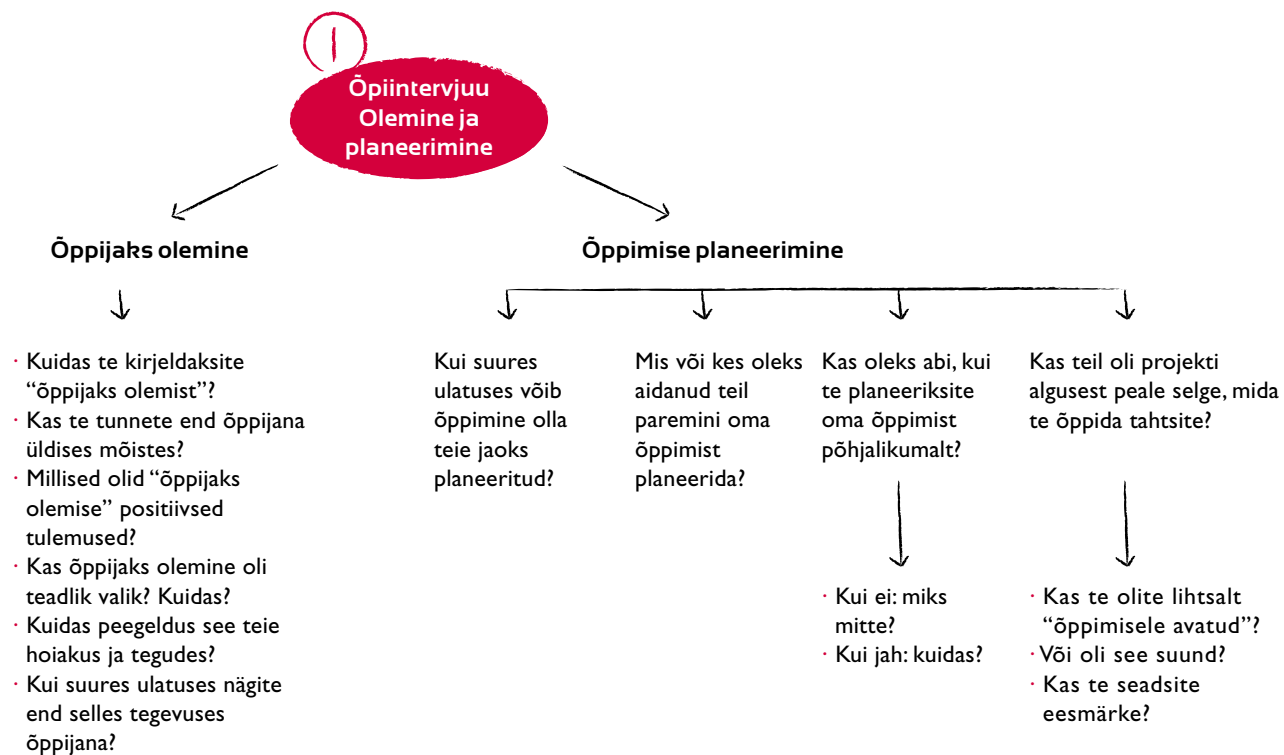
1

Õpiintervjuu
Olemine ja planeerimine

Õppijaks olemine

· Kuidas te kirjeldaksite "õppijaks olemist"?
· Kas te tunnete end õppijana üldises mõistes?
· Millised olid "õppijaks olemise" positiivsed tulemused?
· Kas õppijaks olemine oli teadlik valik? Kuidas?
· Kuidas peegeldus see teie hoiakus ja tegudes?
· Kui suures ulatuses nägite end selles tegevuses õppijana?

Õppimise planeerimine

Kui suures ulatuses võib õppimine olla teie jaoks planeeritud?

Mis või kes oleks aidanud teil paremini oma õppimist planeerida?

Kas oleks abi, kui te planeeriksite oma õppimist põhjalikumalt?

· Kui ei: miks mitte?
· Kui jah: kuidas?

Kas teil oli projekti algusest peale selge, mida te õppida tahtsite?

· Kas te olite lihtsalt "õppimisele avatud"?
· Või oli see suund?
· Kas te seadsite eesmärke?